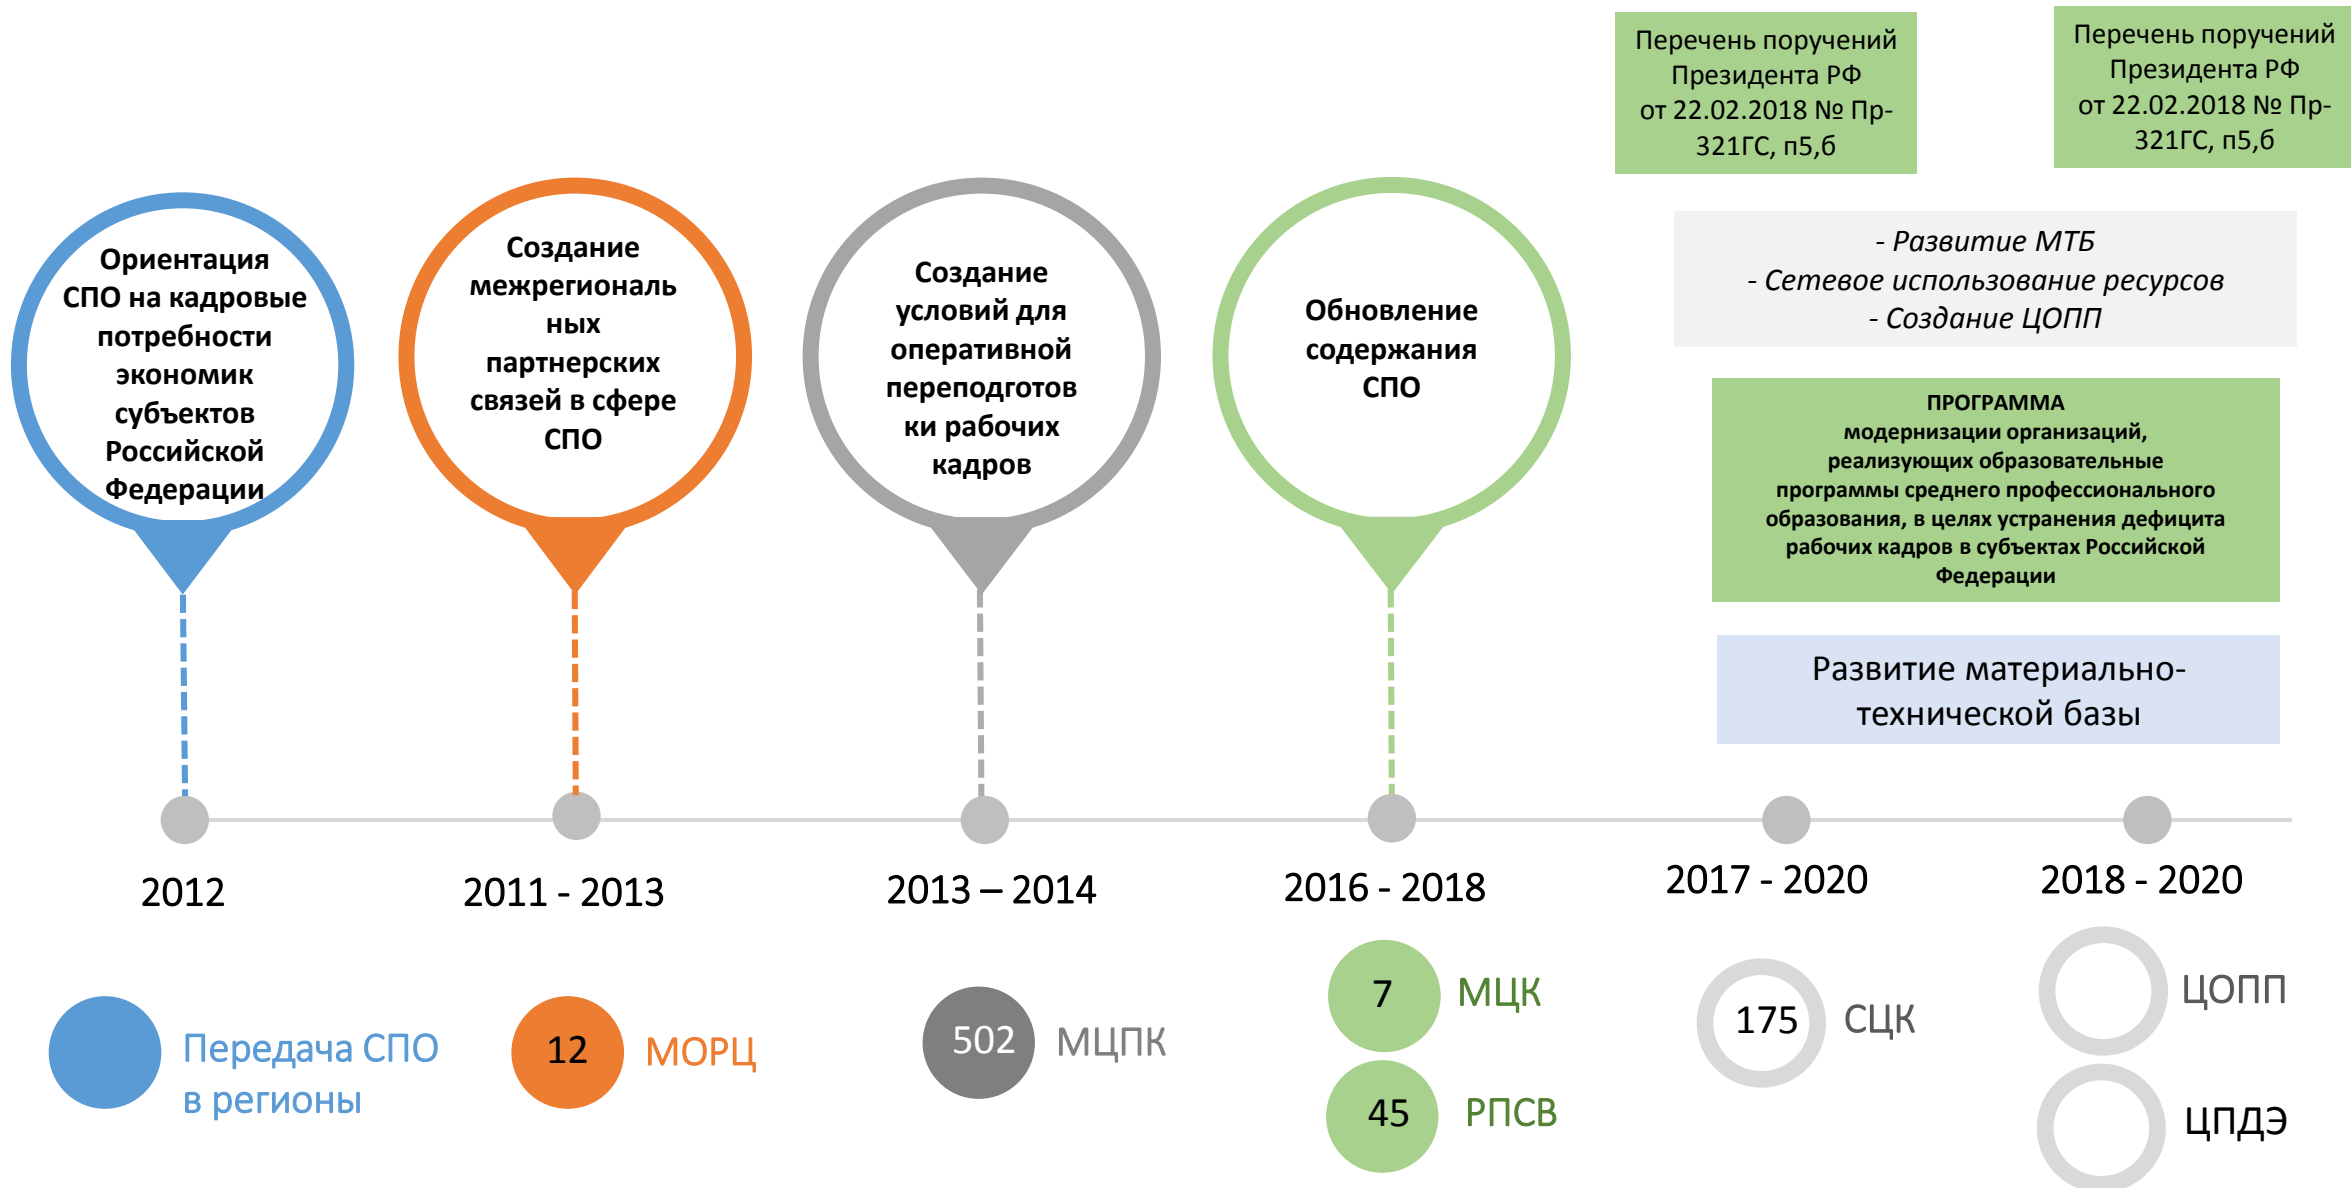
Перечень поручений Президента РФ от 22.02.2018 № Пр-321ГС, п5,6

Перечень поручений Президента РФ от 22.02.2018 № Пр-321ГС, п5,6

Ориентация СПО на кадровые потребности экономик субъектов Российской Федерации

Создание межрегиональных партнерских связей в сфере СПО

Создание условий для оперативной переподготовки рабочих кадров

Обновление содержания СПО

- Развитие МТБ
- Сетевое использование ресурсов
- Создание ЦОПП

ПРОГРАММА
модернизации организаций, реализующих образовательные программы среднего профессионального образования, в целях устранения дефицита рабочих кадров в субъектах Российской Федерации

Развитие материально-технической базы

2012

2011 - 2013

2013 – 2014

2016 - 2018

2017 - 2020

2018 - 2020

Передача СПО в регионы

12 МОРЦ

502 МЦПК

7 МЦК

45 РПСВ

175 СЦК

ЦОПП

ЦПДЭ